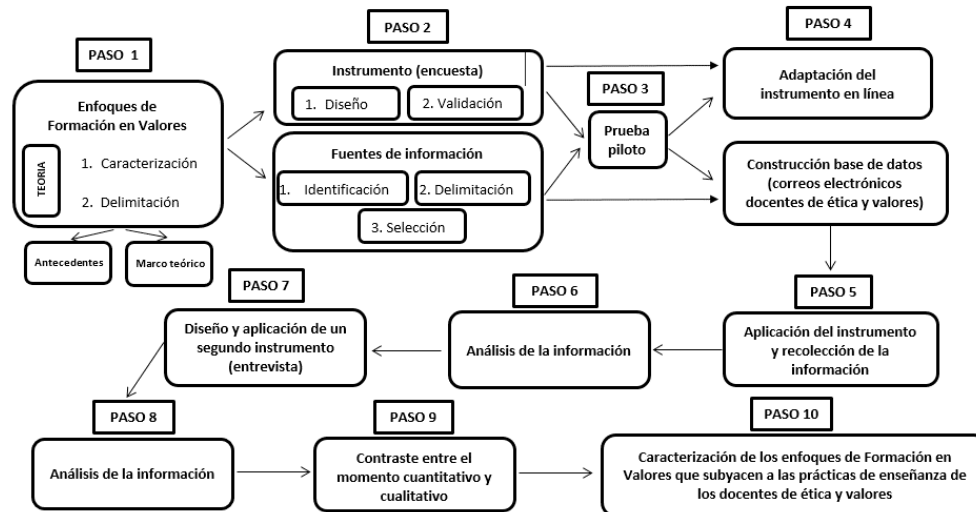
PASO 1

Enfoques de Formación en Valores

TEORIA

1. Caracterización

2. Delimitación

Antecedentes

Marco teórico

PASO 2

Instrumento (encuesta)

1. Diseño

2. Validación

Fuentes de información

1. Identificación

2. Delimitación

3. Selección

PASO 3

Prueba piloto

PASO 4

Adaptación del instrumento en línea

Construcción base de datos (correos electrónicos docentes de ética y valores)

PASO 5

Aplicación del instrumento y recolección de la información

PASO 6

Análisis de la información

PASO 7

Diseño y aplicación de un segundo instrumento (entrevista)

PASO 8

Análisis de la información

PASO 9

Contraste entre el momento cuantitativo y cualitativo

PASO 10

Caracterización de los enfoques de Formación en Valores que subyacen a las prácticas de enseñanza de los docentes de ética y valores